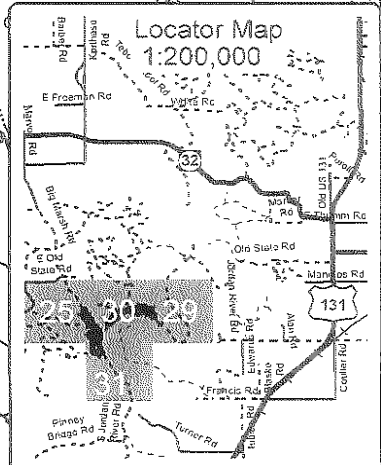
Locator Map
1:200,000

Bailey Rd
Kalhaus Rd
Tebo
Rd
E Freeman Rd
Wilts Rd
Marvin Rd
32
Old US 131
Pursuit Rd
Big Marsh Rd
Rd
Thumm Rd
S Old State Rd
Old State Rd
Jordan River Rd
Manitos Rd
131
25
30
29
31
Rd
Rd
Collier Rd
Francis Rd
Pinney Bridge Rd
S Jordan River Rd
Turner Rd